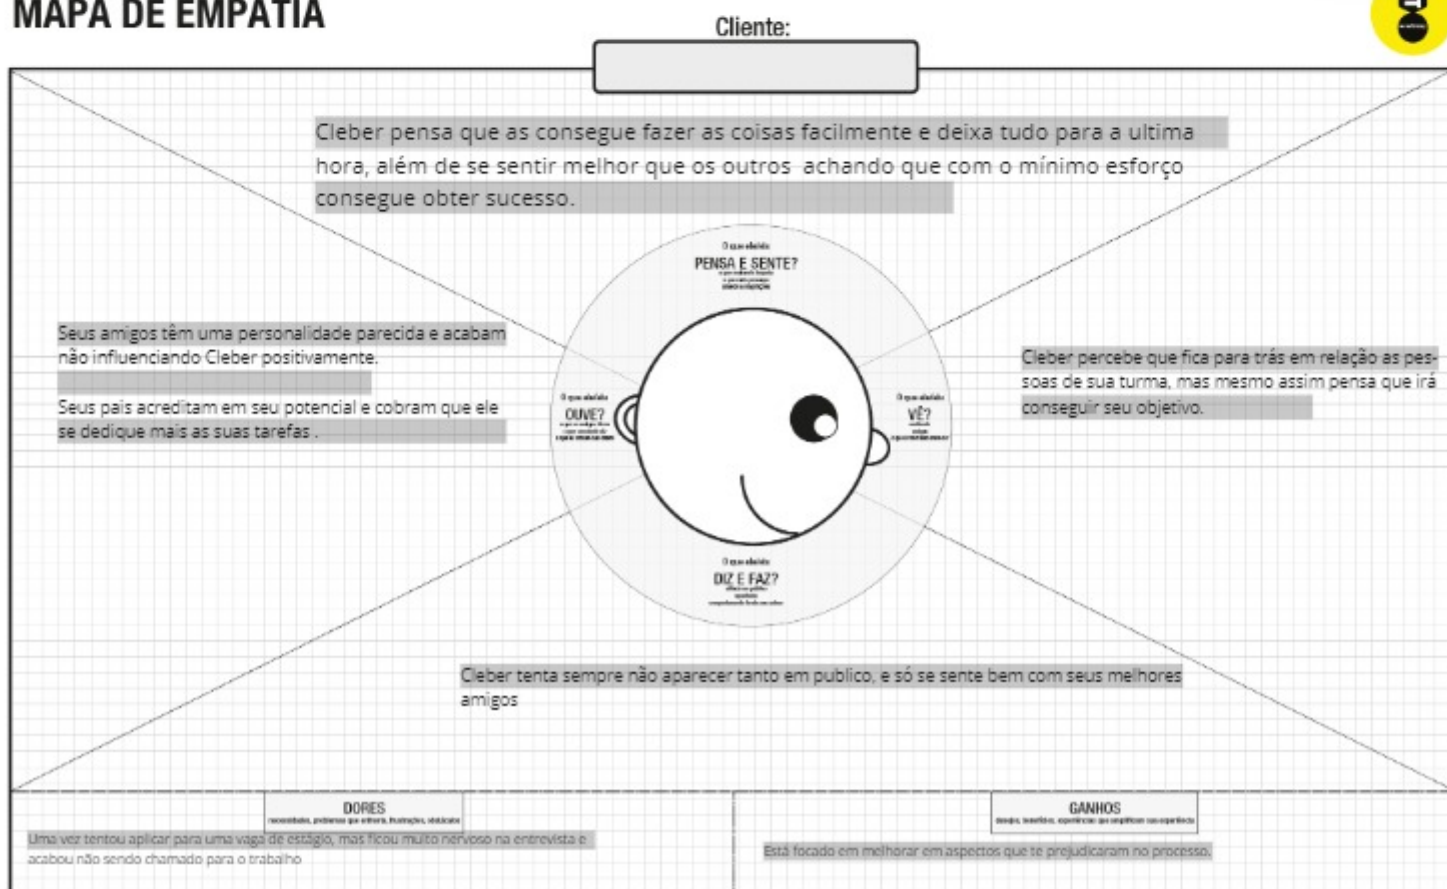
MAPA DE EMPATIA

Cliente:

Cleber pensa que as consegue fazer as coisas facilmente e deixa tudo para a ultima hora, além de se sentir melhor que os outros achando que com o mínimo esforço consegue obter sucesso.

O que ele/ela
PENSA E SENTE?
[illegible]

Seus amigos têm uma personalidade parecida e acabam não influenciando Cleber positivamente.

Seus pais acreditam em seu potencial e cobram que ele se dedique mais as suas tarefas .

O que ele/ela
OUVE?
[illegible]

O que ele/ela
VÊ?
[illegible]

Cleber percebe que fica para trás em relação as pessoas de sua turma, mas mesmo assim pensa que irá conseguir seu objetivo.

O que ele/ela
DIZ E FAZ?
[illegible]

Cleber tenta sempre não aparecer tanto em publico, e só se sente bem com seus melhores amigos

DORES
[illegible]

Uma vez tentou aplicar para uma vaga de estágio, mas ficou muito nervoso na entrevista e acabou não sendo chamado para o trabalho

GANHOS
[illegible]

Está focado em melhorar em aspectos que te prejudicaram no processo.